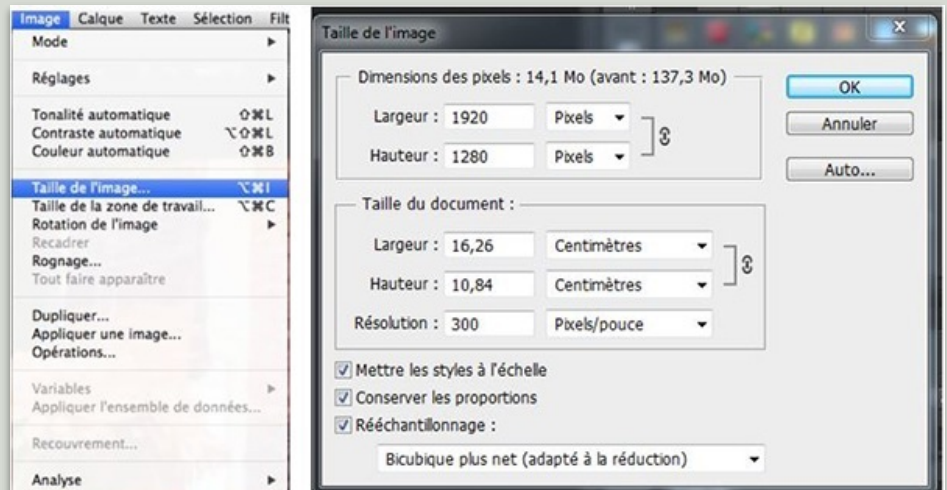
Image Calque Texte Sélection Filt
Mode
Réglages
Tonalité automatique ⇧⌘L
Contraste automatique ⌥⇧⌘L
Couleur automatique ⇧⌘B
Taille de l'image... ⌥⌘I
Taille de la zone de travail... ⌥⌘C
Rotation de l'image
Recadrer
Rognage...
Tout faire apparaître
Dupliquer...
Appliquer une image...
Opérations...
Variables
Appliquer l'ensemble de données...
Recouvrement...
Analyse

Taille de l'image
Dimensions des pixels : 14,1 Mo (avant : 137,3 Mo)
Largeur : 1920 Pixels
Hauteur : 1280 Pixels
Taille du document :
Largeur : 16,26 Centimètres
Hauteur : 10,84 Centimètres
Résolution : 300 Pixels/pouce
Mettre les styles à l'échelle
Conserver les proportions
Rééchantillonnage :
Bicubique plus net (adapté à la réduction)
OK
Annuler
Auto...